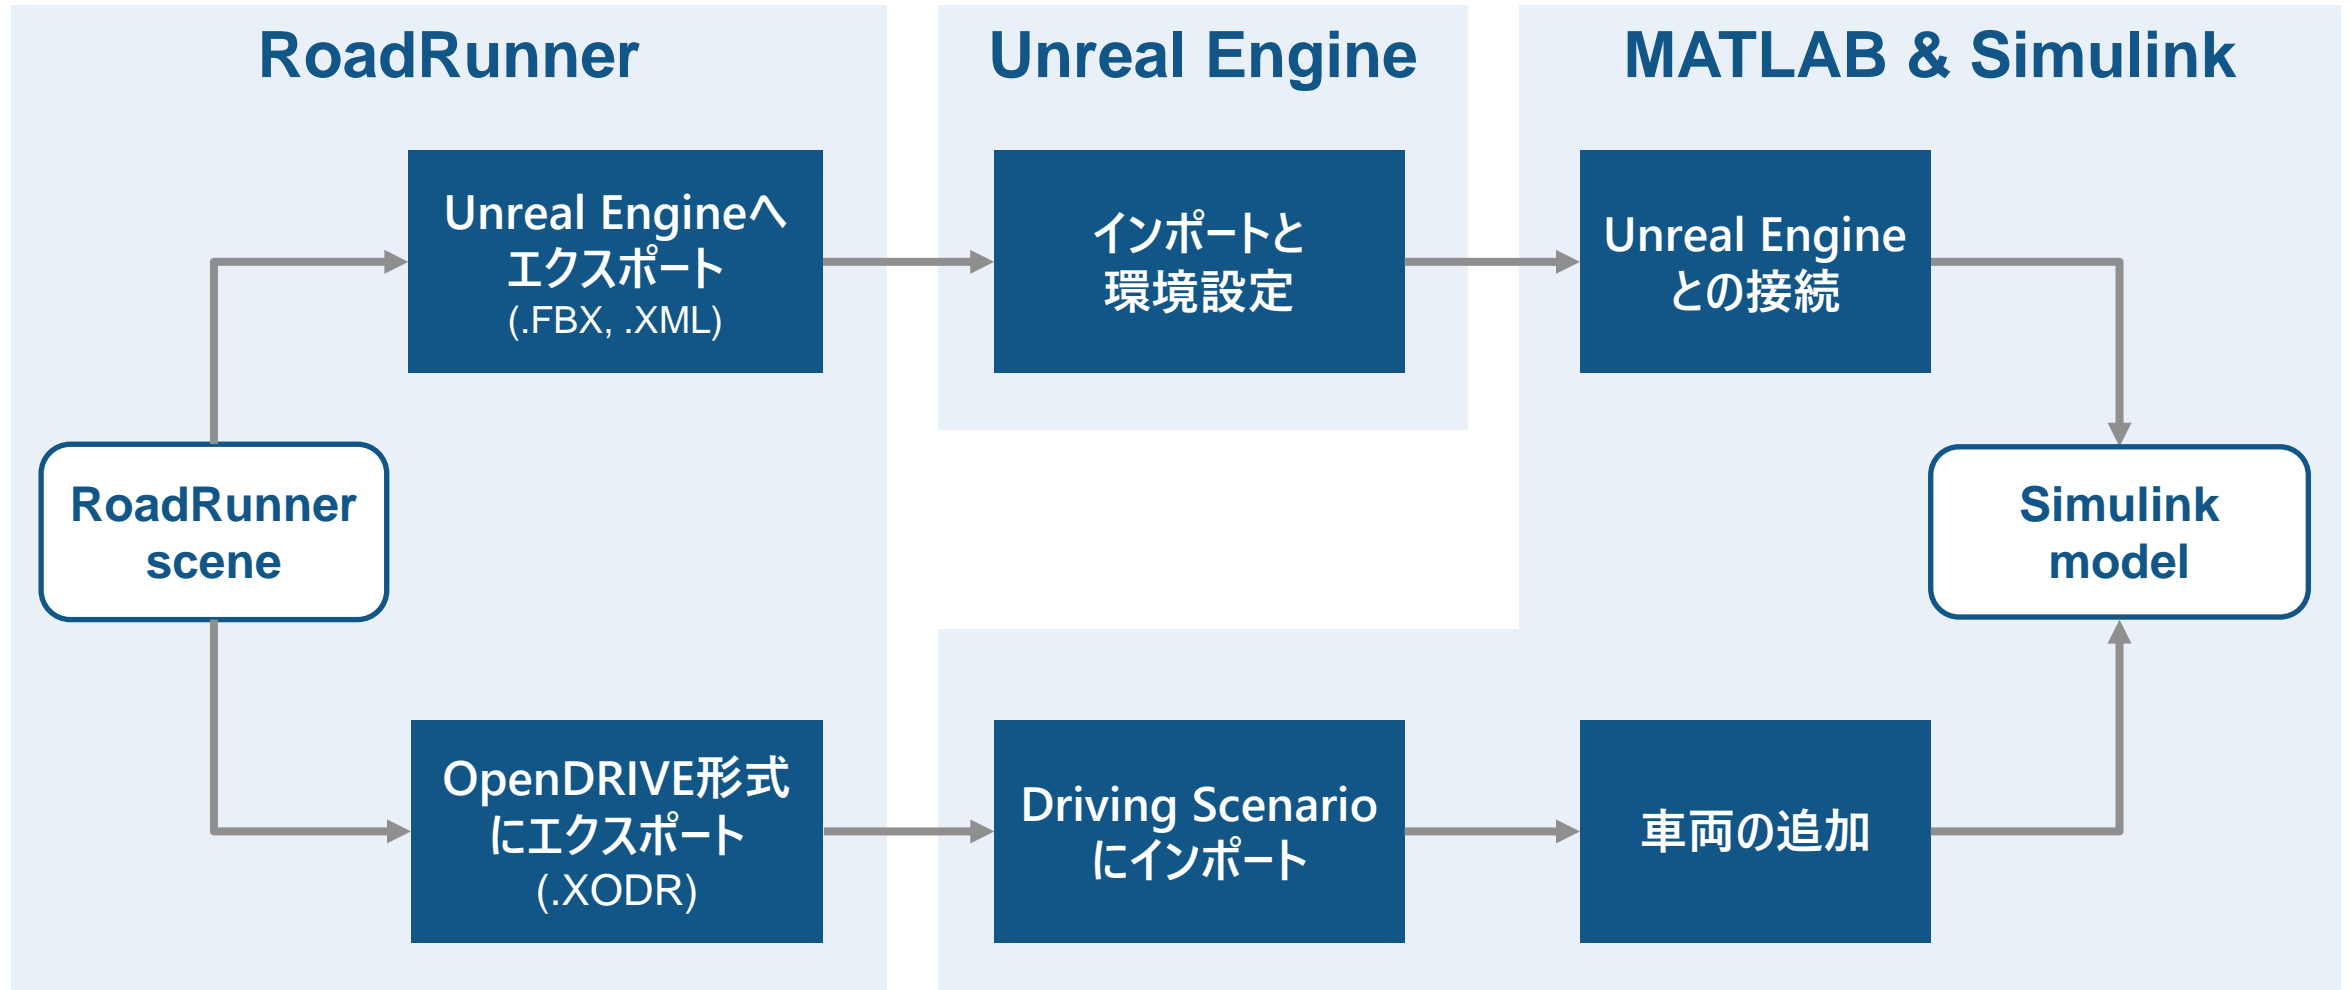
RoadRunner

Unreal Engine

MATLAB & Simulink

RoadRunner scene

Unreal Engineへエクスポート
(.FBX, .XML)

インポートと環境設定

Unreal Engineとの接続

Simulink model

OpenDRIVE形式にエクスポート
(.XODR)

Driving Scenarioにインポート

車両の追加